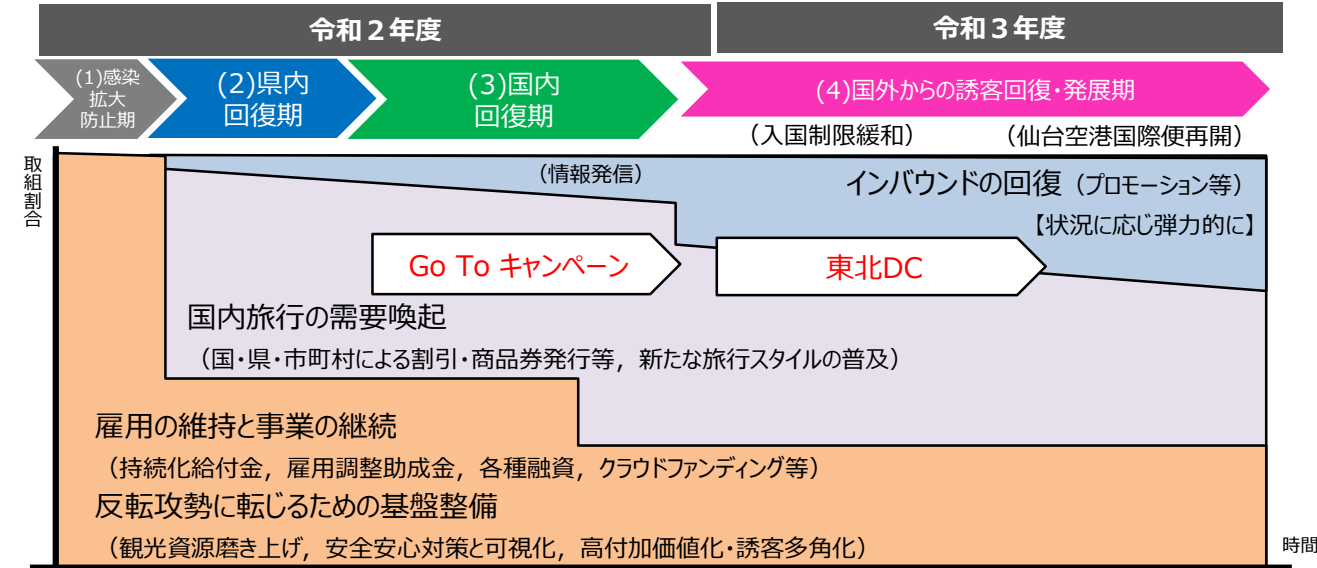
令和２年度

令和３年度

(1)感染拡大防止期

(2)県内回復期

(3)国内回復期

(4)国外からの誘客回復・発展期

（入国制限緩和）

（仙台空港国際便再開）

取組割合

（情報発信）

インバウンドの回復（プロモーション等）

【状況に応じ弾力的に】

Go To キャンペーン

東北DC

国内旅行の需要喚起

（国・県・市町村による割引・商品券発行等，新たな旅行スタイルの普及）

雇用の維持と事業の継続

（持続化給付金，雇用調整助成金，各種融資，クラウドファンディング等）

反転攻勢に転じるための基盤整備

（観光資源磨き上げ，安全安心対策と可視化，高付加価値化・誘客多角化）

時間